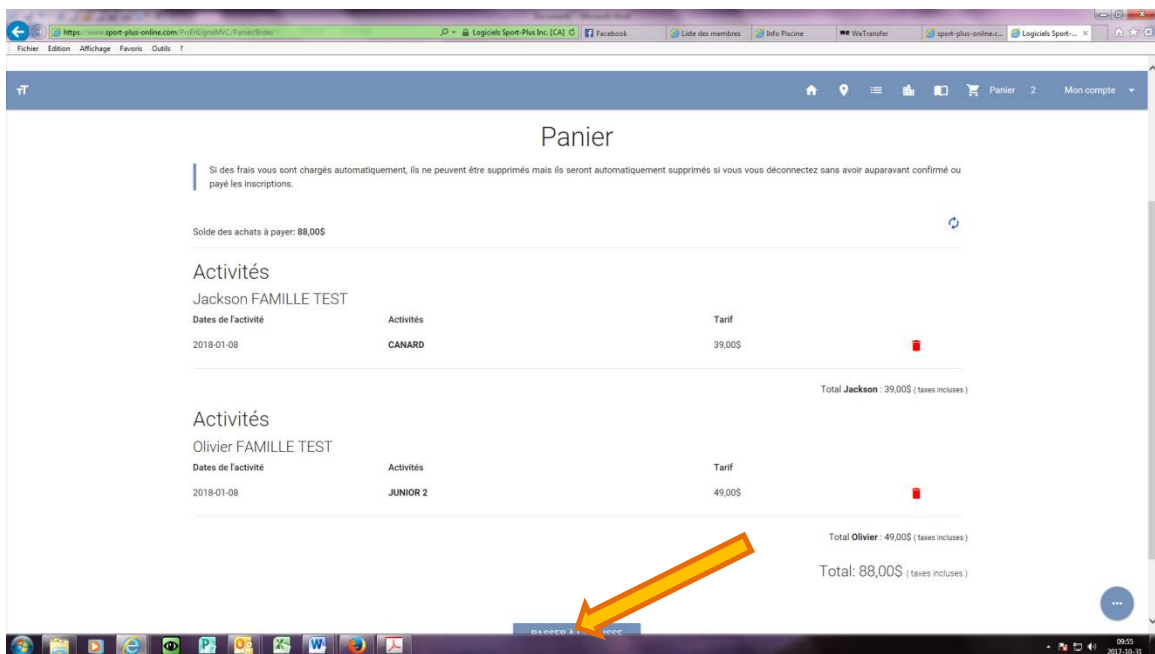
https://www.sport-plus-online.com/ProEnLigneMVC/Panier/Index
Logiciels Sport-Plus Inc. [CA]
Facebook
Liste des membres
Info Piscine
WeTransfer
sport-plus-online.c...
Logiciels Sport-...
Fichier Edition Affichage Favoris Outils ?

Panier 2
Mon compte

Panier

Si des frais vous sont chargés automatiquement, ils ne peuvent être supprimés mais ils seront automatiquement supprimés si vous vous déconnectez sans avoir auparavant confirmé ou payé les inscriptions.

Solde des achats à payer: 88,00$

Activités

Jackson FAMILLE TEST

| Dates de l'activité | Activités | Tarif |
|---|---|---|
| 2018-01-08 | CANARD | 39,00$ |

Total Jackson : 39,00$ ( taxes incluses )

Activités

Olivier FAMILLE TEST

| Dates de l'activité | Activités | Tarif |
|---|---|---|
| 2018-01-08 | JUNIOR 2 | 49,00$ |

Total Olivier : 49,00$ ( taxes incluses )

Total: 88,00$ ( taxes incluses )

PASSER À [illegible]SSE

09:55
2017-10-31